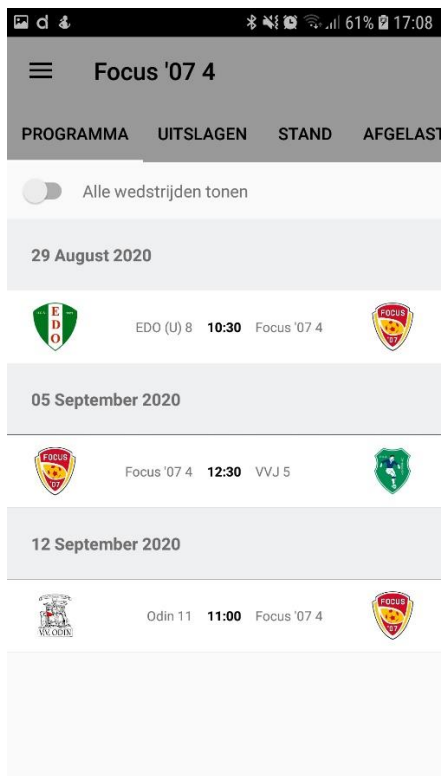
61% 17:08

Focus '07 4

PROGRAMMA UITSLAGEN STAND AFGELAST

Alle wedstrijden tonen

29 August 2020

EDO

EDO (U) 8 **10:30** Focus '07 4

FOCUS '07

05 September 2020

FOCUS '07

Focus '07 4 **12:30** VVJ 5

12 September 2020

VV. ODIN

Odin 11 **11:00** Focus '07 4

FOCUS '07